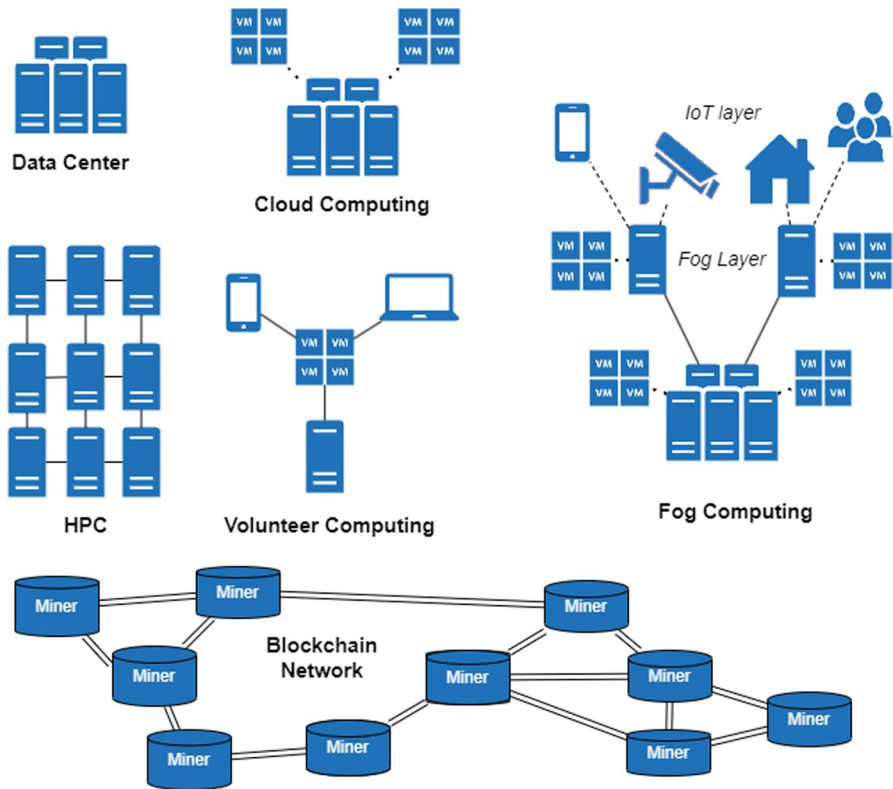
Data Center

VM VM
VM VM

VM VM
VM VM

Cloud Computing

IoT layer

VM VM
VM VM

Fog Layer

VM VM
VM VM

VM VM
VM VM

VM VM
VM VM

Fog Computing

HPC

VM VM
VM VM

Volunteer Computing

Miner

Miner

Miner

Blockchain Network

Miner

Miner

Miner

Miner

Miner

Miner

Miner